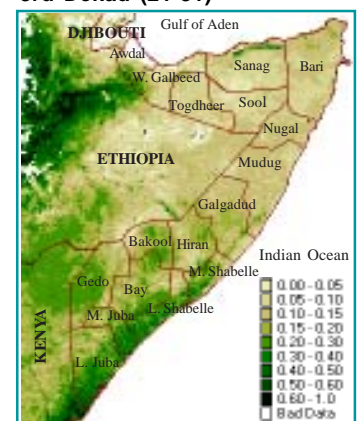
3rd Dekad (27-31)

Gulf of Aden
DJIBOUTI
Awdal
W. Galbeed
Sanag
Bari
Togdheer
Sool
Nugal
ETHIOPIA
Mudug
Galgadud
Bakool
Hiran
Gedo
Bay
M. Shabelle
Indian Ocean
M. Juba
L. Shabelle
KENYA
L. Juba

0.00 - 0.05
0.05 - 0.10
0.10 - 0.15
0.15 - 0.20
0.20 - 0.30
0.30 - 0.40
0.40 - 0.50
0.50 - 0.60
0.60 - 1.0
Bad Data